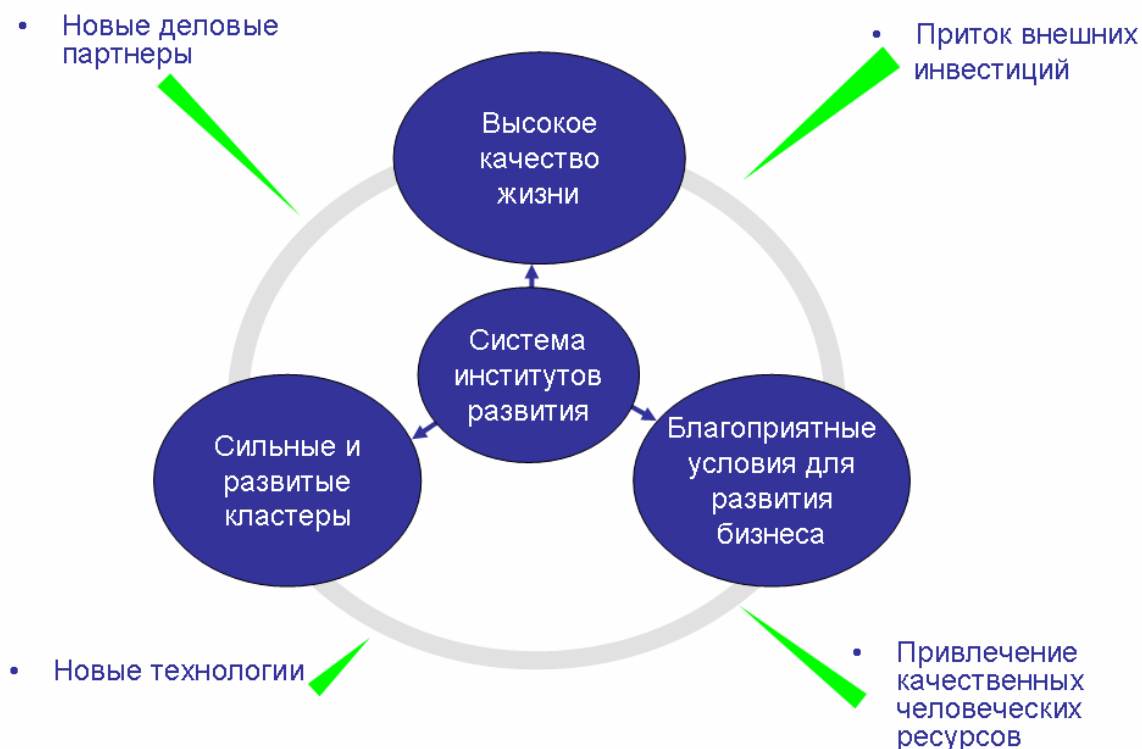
• Новые деловые партнеры

• Приток внешних инвестиций

Высокое качество жизни

Система институтов развития

Сильные и развитые кластеры

Благоприятные условия для развития бизнеса

• Новые технологии

• Привлечение качественных человеческих ресурсов